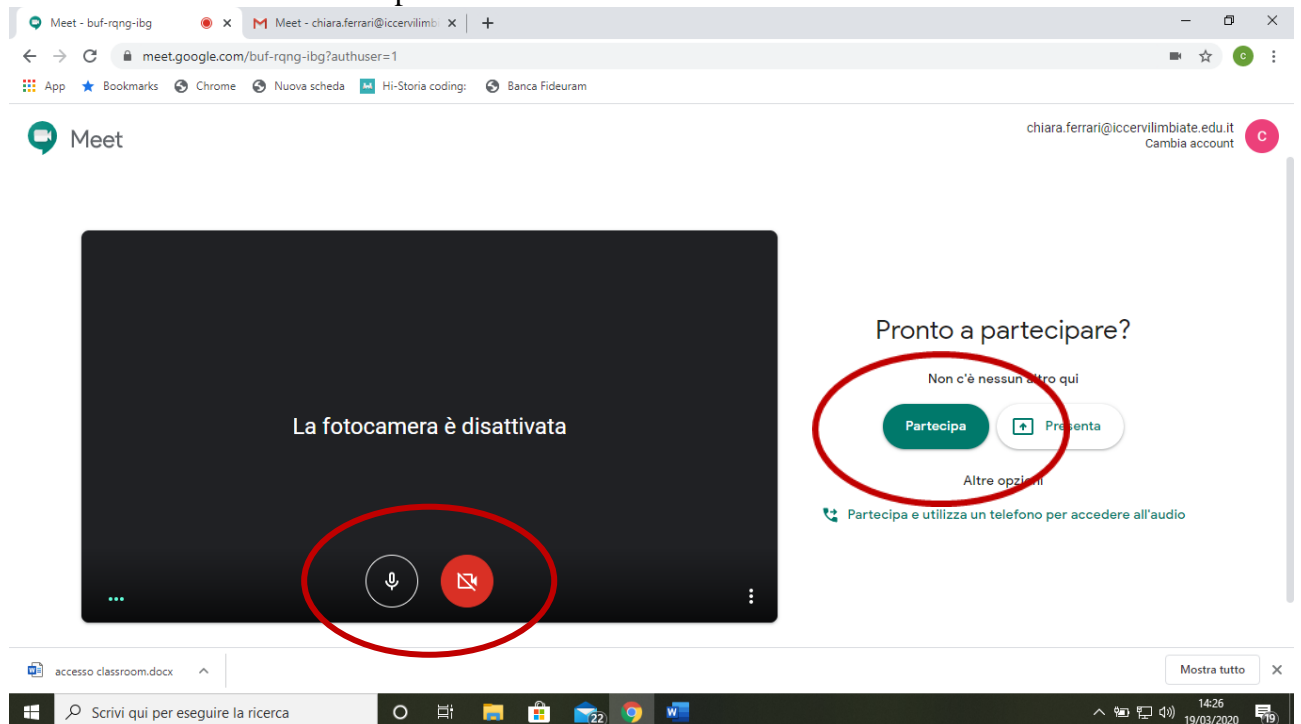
Meet - buf-rqng-ibg
Meet - chiara.ferrari@iccervilimbi
meet.google.com/buf-rqng-ibg?authuser=1
App Bookmarks Chrome Nuova scheda Hi-Storia coding: Banca Fideuram

Meet

chiara.ferrari@iccervilimbiate.edu.it
Cambia account

C

La fotocamera è disattivata

Pronto a partecipare?

Non c'è nessun altro qui

Partecipa

Presenta

Altre opzioni

Partecipa e utilizza un telefono per accedere all'audio

accesso classroom.docx

Mostra tutto

Scrivi qui per eseguire la ricerca

22

14:26
19/03/2020

19